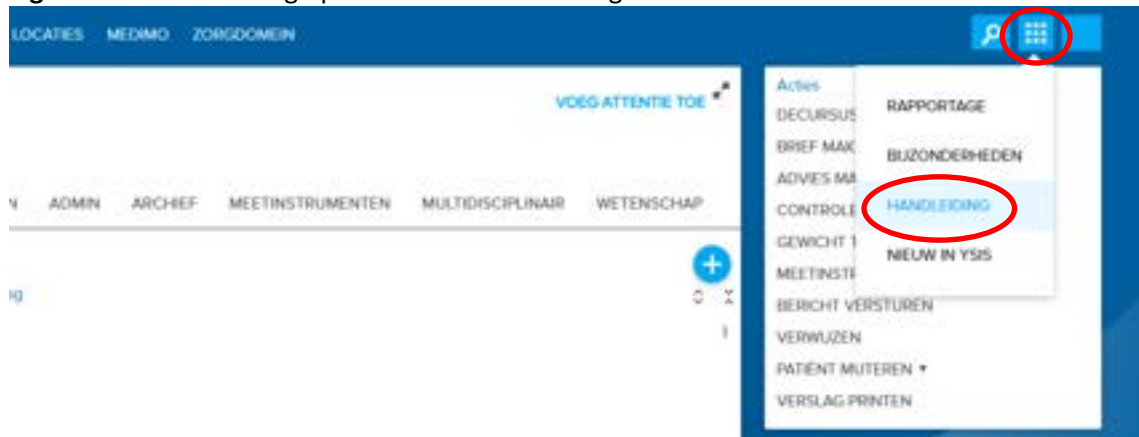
LOCATIES MEDIMO ZORGDOMEIN

VOEG ATTENTIE TOE

N ADMIN ARCHIEF MEETINSTRUMENTEN MULTIDISCIPLINAIR WETENSCHAP

g

Acties
DECURSUS
BRIEF MAK
ADVIES MA
CONTROLE
GEWICHT T
MEETINSTR
BERICHT VERSTUREN
VERWIJZEN
PATIËNT MUTEREN ▾
VERSLAG PRINTEN

RAPPORTAGE
BIJZONDERHEDEN
HANDLEIDING
NIEUW IN YSIS